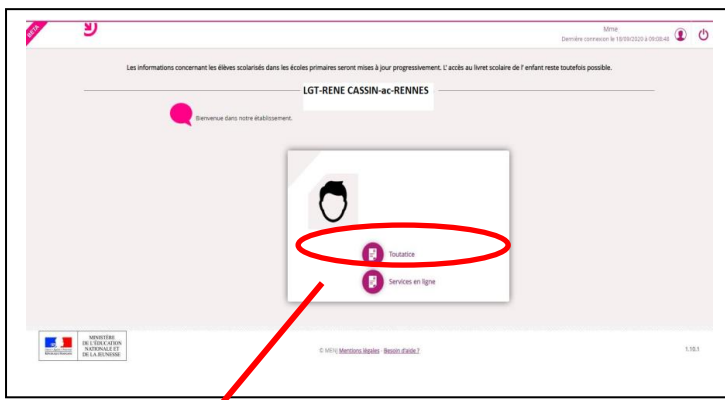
BETA

Mme
Dernière connexion le 10/09/2020 à 09:08:48

Les informations concernant les élèves scolarisés dans les écoles primaires seront mises à jour progressivement. L' accès au livret scolaire de l' enfant reste toutefois possible.

LGT-RENE CASSIN-ac-RENNES

Bienvenue dans notre établissement.

Toutatice

Services en ligne

MINISTÈRE DE L'ÉDUCATION NATIONALE ET DE LA JEUNESSE

© MENJ Mentions légales · Besoin d'aide ?

1.10.1